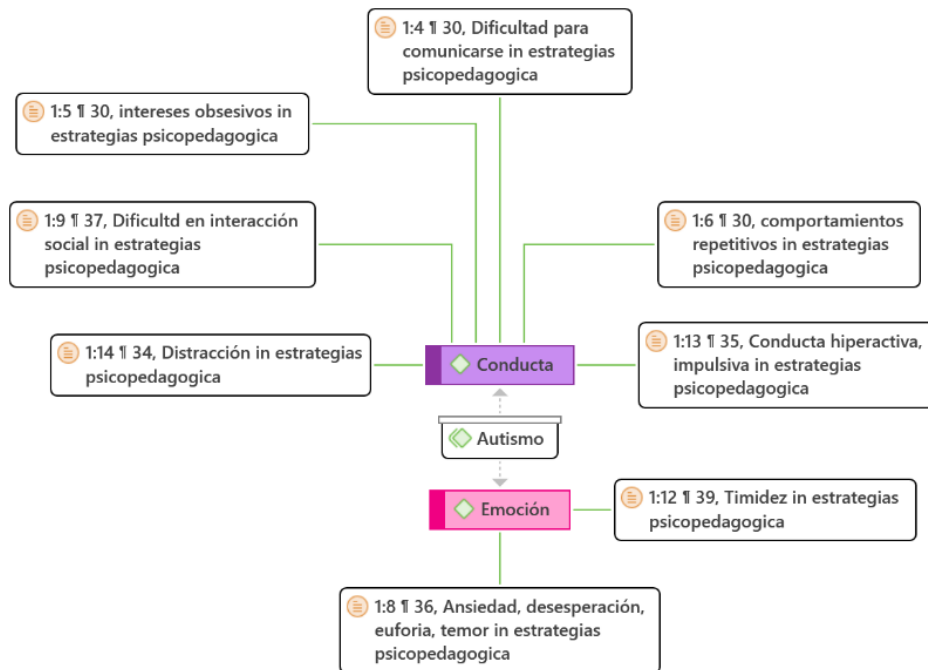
1:4 ¶ 30, Dificultad para comunicarse in estrategias psicopedagogica

1:5 ¶ 30, intereses obsesivos in estrategias psicopedagogica

1:9 ¶ 37, Dificultd en interacción social in estrategias psicopedagogica

1:6 ¶ 30, comportamientos repetitivos in estrategias psicopedagogica

1:14 ¶ 34, Distracción in estrategias psicopedagogica

Conducta

1:13 ¶ 35, Conducta hiperactiva, impulsiva in estrategias psicopedagogica

Autismo

Emoción

1:12 ¶ 39, Timidez in estrategias psicopedagogica

1:8 ¶ 36, Ansiedad, desesperación, euforia, temor in estrategias psicopedagogica